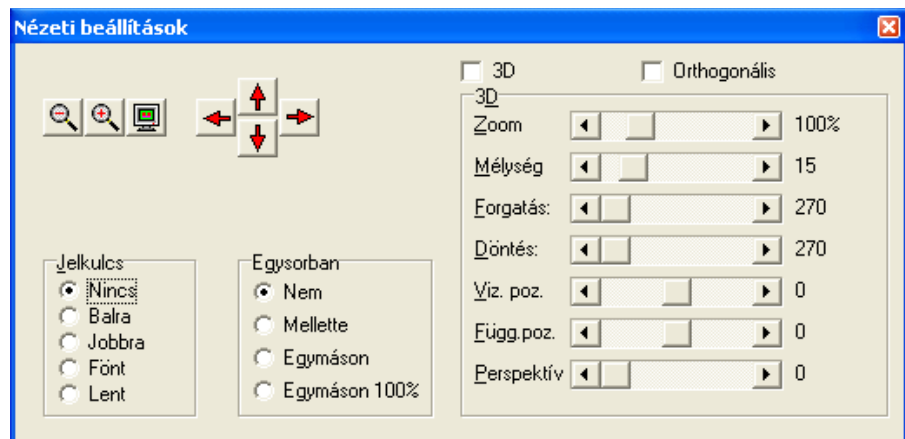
Nézeti beállítások

3D

Orthogonális

3D

Zoom 100%

Mélység 15

Forgatás: 270

Döntés: 270

Víz. poz. 0

Függ.poz. 0

Perspektív 0

Jelkulcs
Nincs
Balra
Jobbra
Fönt
Lent

Egysorban
Nem
Mellette
Egymáson
Egymáson 100%